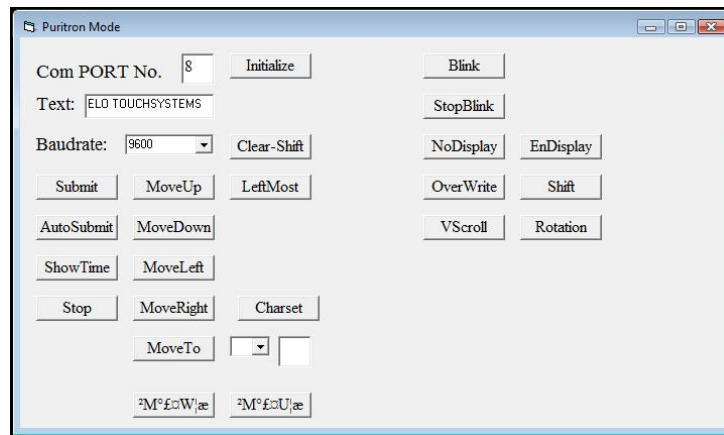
Puritron Mode

Com PORT No. 8 Initialize

Text: ELO TOUCHSYSTEMS

Baudrate: 9600 Clear-Shift

Submit MoveUp LeftMost

AutoSubmit MoveDown

ShowTime MoveLeft

Stop MoveRight Charset

MoveTo

²M°£¤W¦æ ²M°£¤U¦æ

Blink

StopBlink

NoDisplay EnDisplay

OverWrite Shift

VScroll Rotation